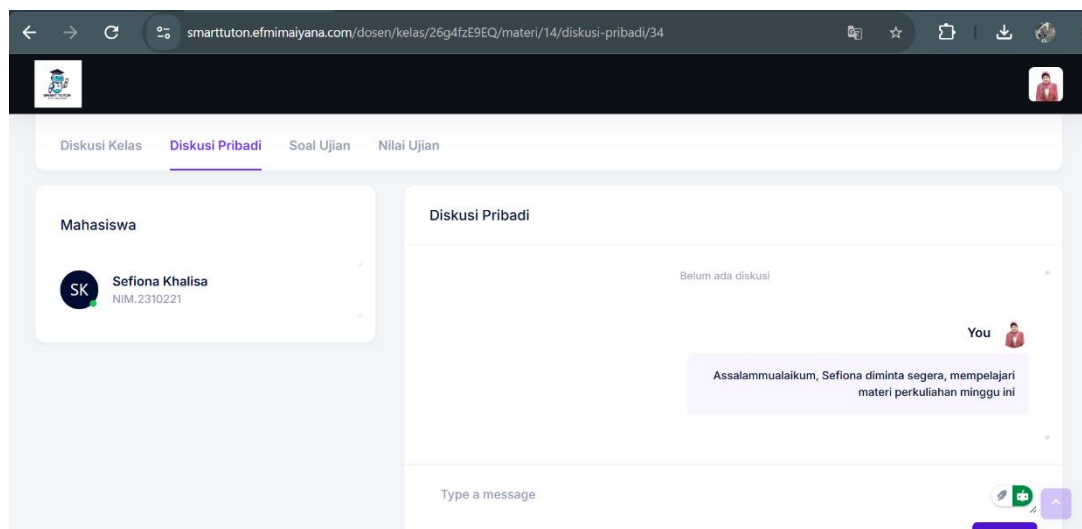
smarttuton.efmimaiyana.com/dosen/kelas/26g4fzE9EQ/materi/14/diskusi-pribadi/34

Diskusi Kelas Diskusi Pribadi Soal Ujian Nilai Ujian

Mahasiswa

SK Sefiona Khalisa
NIM.2310221

Diskusi Pribadi

Belum ada diskusi

You

Assalammualaikum, Sefiona diminta segera, mempelajari materi perkuliahan minggu ini

Type a message